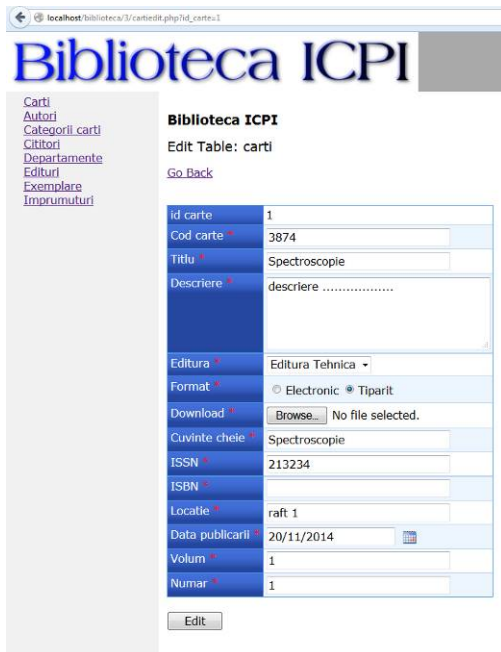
localhost/biblioteca/3/cartiedit.php?id_carte=1

Biblioteca ICPI

Carti
Autori
Categorii carti
Cititori
Departamente
Edituri
Exemplare
Imprumuturi

Biblioteca ICPI

Edit Table: carti

Go Back

| | |
|---|---|
| id carte | 1 |
| Cod carte * | 3874 |
| Titlu * | Spectroscopie |
| Descriere * | descriere .................. |
| Editura * | Editura Tehnica |
| Format * | Electronic Tiparit |
| Download * | Browse... No file selected. |
| Cuvinte cheie * | Spectroscopie |
| ISSN * | 213234 |
| ISBN * | |
| Locatie * | raft 1 |
| Data publicarii * | 20/11/2014 |
| Volum * | 1 |
| Numar * | 1 |

Edit